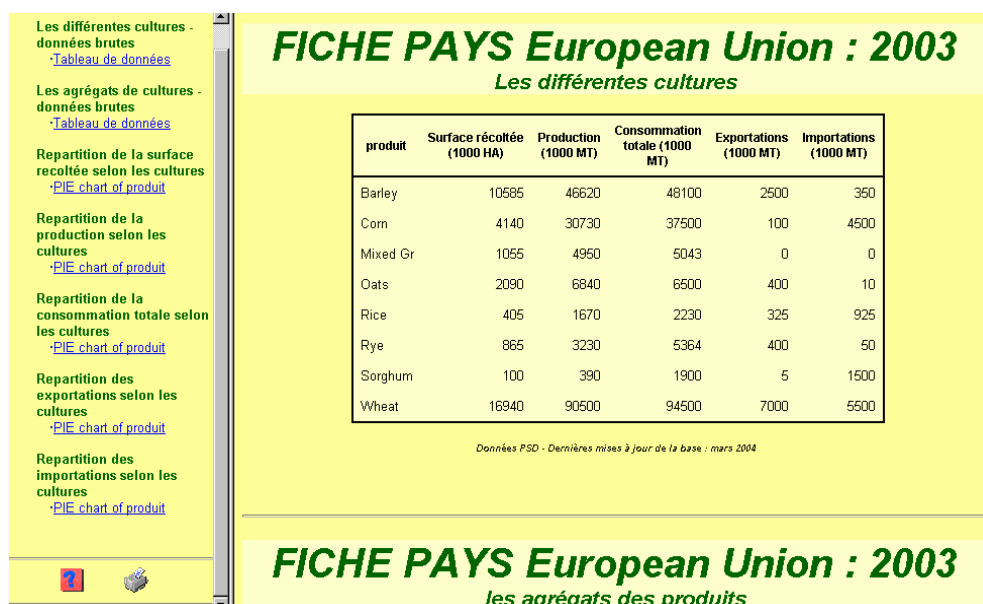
Les différentes cultures - données brutes
·Tableau de données

Les agrégats de cultures - données brutes
·Tableau de données

Repartition de la surface recoltée selon les cultures
·PIE chart of produit

Repartition de la production selon les cultures
·PIE chart of produit

Repartition de la consommation totale selon les cultures
·PIE chart of produit

Repartition des exportations selon les cultures
·PIE chart of produit

Repartition des importations selon les cultures
·PIE chart of produit

FICHE PAYS European Union : 2003
Les différentes cultures

| produit | Surface récoltée (1000 HA) | Production (1000 MT) | Consommation totale (1000 MT) | Exportations (1000 MT) | Importations (1000 MT) |
|---|---|---|---|---|---|
| Barley | 10585 | 46620 | 48100 | 2500 | 350 |
| Corn | 4140 | 30730 | 37500 | 100 | 4500 |
| Mixed Gr | 1055 | 4950 | 5043 | 0 | 0 |
| Oats | 2090 | 6840 | 6500 | 400 | 10 |
| Rice | 405 | 1670 | 2230 | 325 | 925 |
| Rye | 865 | 3230 | 5364 | 400 | 50 |
| Sorghum | 100 | 390 | 1900 | 5 | 1500 |
| Wheat | 16940 | 90500 | 94500 | 7000 | 5500 |

Données PSD - Dernières mises à jour de la base : mars 2004

FICHE PAYS European Union : 2003
les agrégats des produits